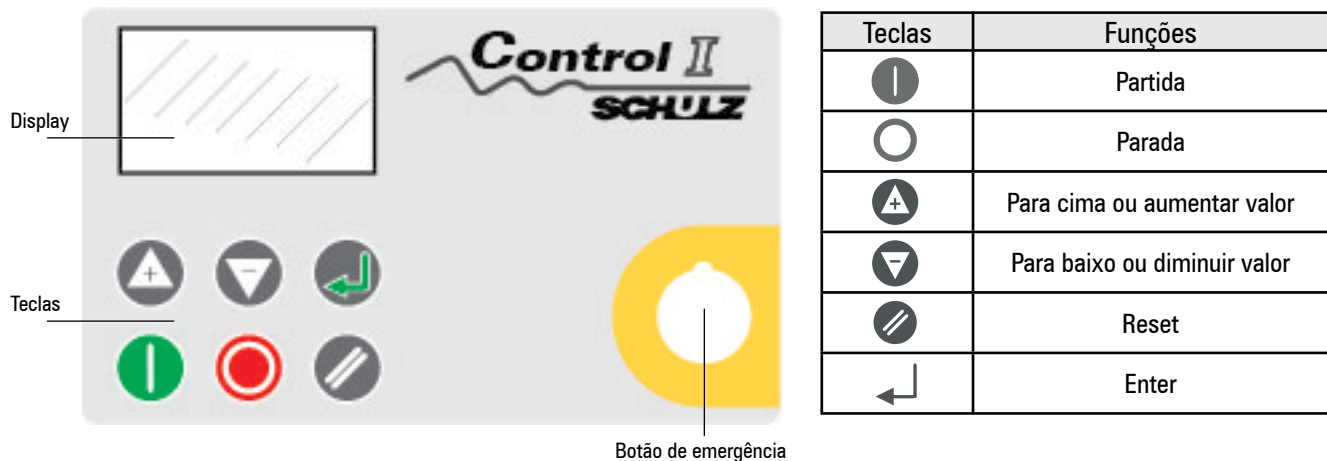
Control II
SCHULZ

Display

Teclas

Botão de emergência

| Teclas | Funções |
|---|---|
| | Partida |
| | Parada |
| + | Para cima ou aumentar valor |
| − | Para baixo ou diminuir valor |
| | Reset |
| | Enter |